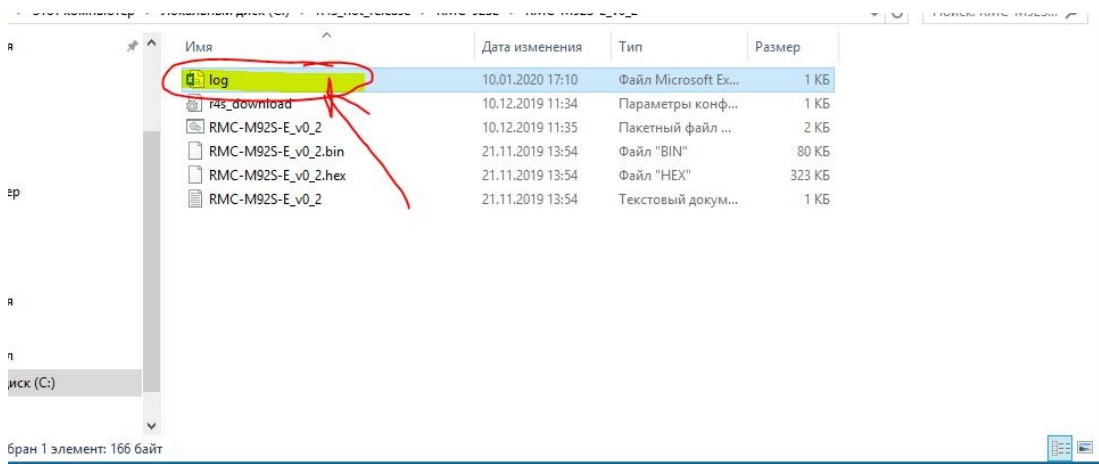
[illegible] > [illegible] > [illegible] > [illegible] > RMC-M92S-E_v0_2

Поиск: RMC-M92S... 

я

эр

я

л

иск (C:)

| Имя | Дата изменения | Тип | Размер |
|---|---|---|---|
| log | 10.01.2020 17:10 | Файл Microsoft Ex... | 1 КБ |
| r4s_download | 10.12.2019 11:34 | Параметры конф... | 1 КБ |
| RMC-M92S-E_v0_2 | 10.12.2019 11:35 | Пакетный файл ... | 2 КБ |
| RMC-M92S-E_v0_2.bin | 21.11.2019 13:54 | Файл "BIN" | 80 КБ |
| RMC-M92S-E_v0_2.hex | 21.11.2019 13:54 | Файл "HEX" | 323 КБ |
| RMC-M92S-E_v0_2 | 21.11.2019 13:54 | Текстовый докум... | 1 КБ |

бран 1 элемент: 166 байт